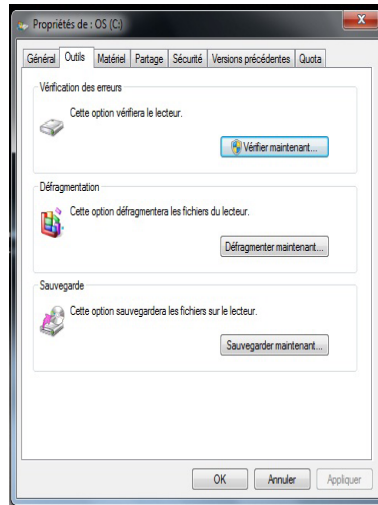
Propriétés de : OS (C:)

Général | Outils | Matériel | Partage | Sécurité | Versions précédentes | Quota

Vérification des erreurs

Cette option vérifiera le lecteur.

Vérifier maintenant...

Défragmentation

Cette option défragmentera les fichiers du lecteur.

Défragmenter maintenant...

Sauvegarde

Cette option sauvegardera les fichiers sur le lecteur.

Sauvegarder maintenant...

OK | Annuler | Appliquer